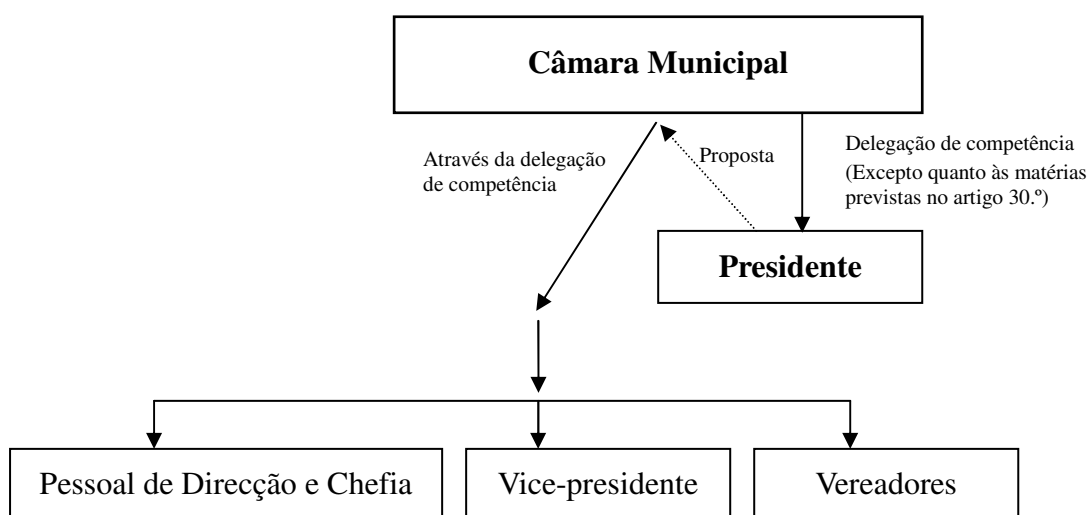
Câmara Municipal

Através da delegação de competência

Proposta

Delegação de competência (Excepto quanto às matérias previstas no artigo 30.º)

Presidente

Pessoal de Direcção e Chefia

Vice-presidente

Vereadores